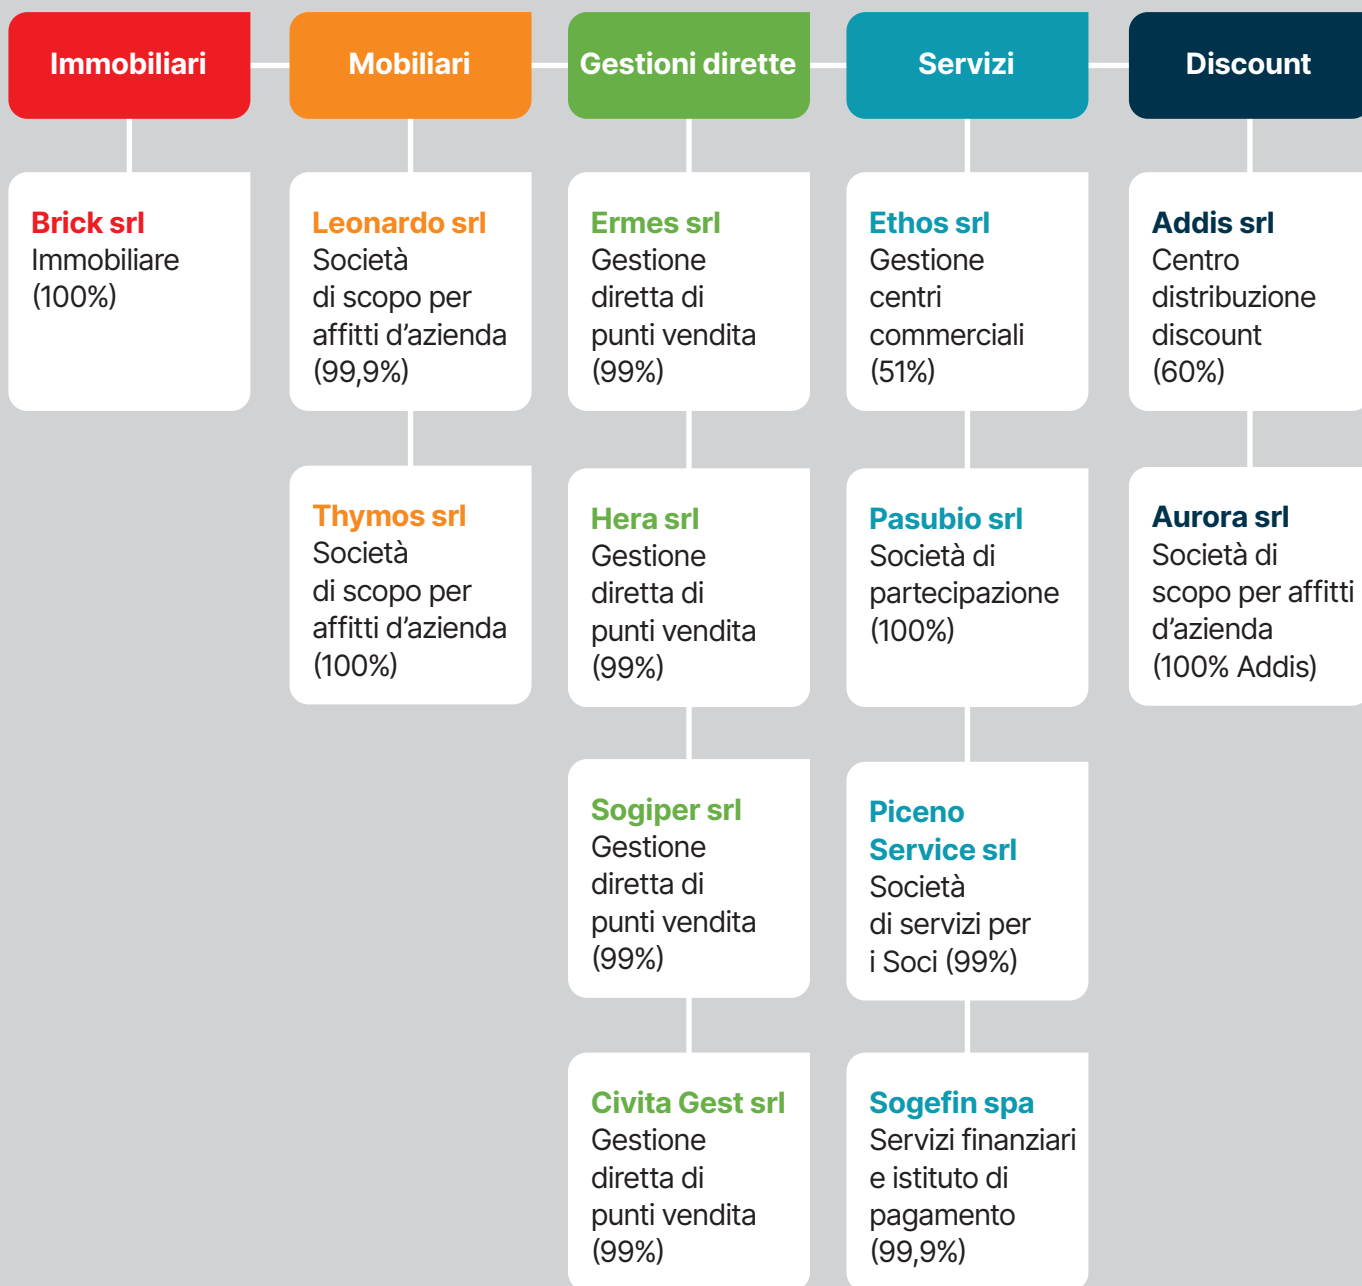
Immobiliari

Brick srl
Immobiliare (100%)

Mobiliari

Leonardo srl
Società di scopo per affitti d’azienda (99,9%)

Thymos srl
Società di scopo per affitti d’azienda (100%)

Gestioni dirette

Ermes srl
Gestione diretta di punti vendita (99%)

Hera srl
Gestione diretta di punti vendita (99%)

Sogiper srl
Gestione diretta di punti vendita (99%)

Civita Gest srl
Gestione diretta di punti vendita (99%)

Servizi

Ethos srl
Gestione centri commerciali (51%)

Pasubio srl
Società di partecipazione (100%)

Piceno Service srl
Società di servizi per i Soci (99%)

Sogefin spa
Servizi finanziari e istituto di pagamento (99,9%)

Discount

Addis srl
Centro distribuzione discount (60%)

Aurora srl
Società di scopo per affitti d’azienda (100% Addis)